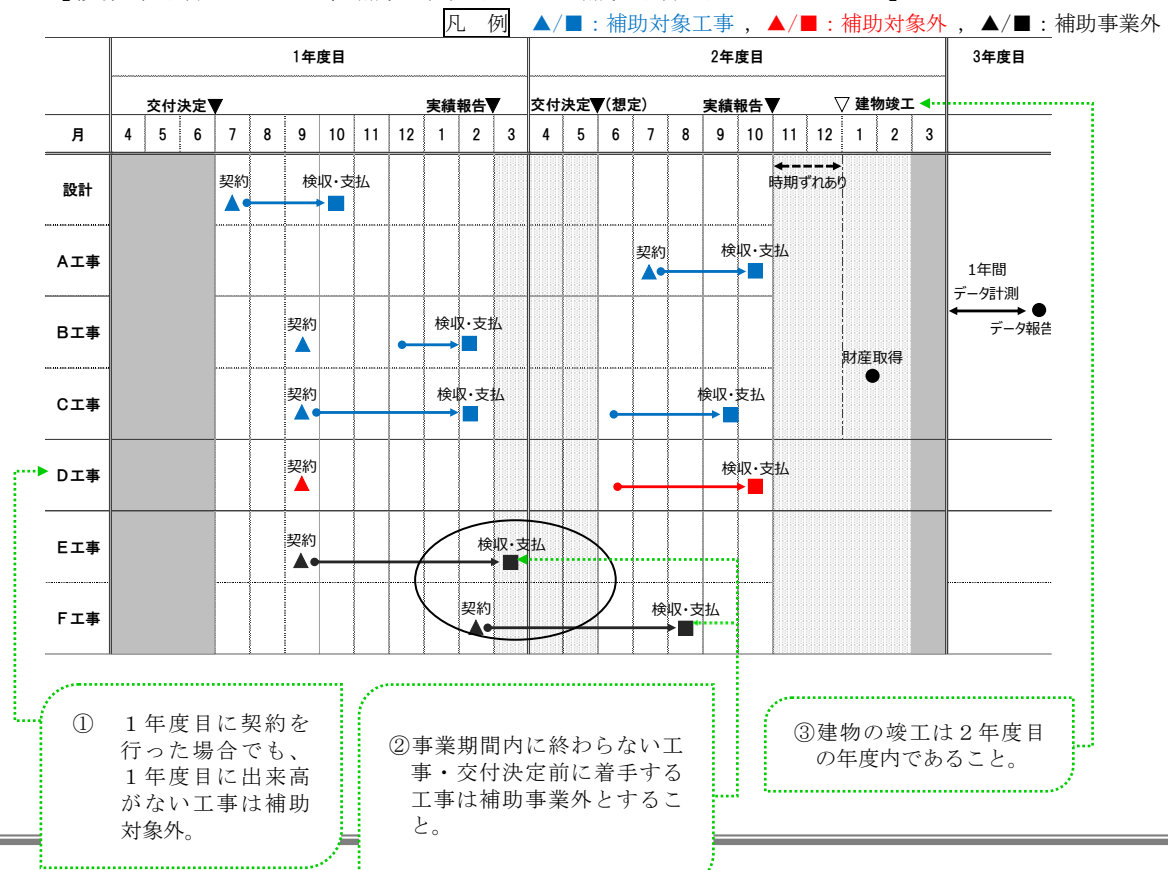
凡　例　▲/■：補助対象工事，▲/■：補助対象外，▲/■：補助事業外

| | 1年度目 | 2年度目 | 3年度目 |
|---|---|---|---|
| | 交付決定▼　実績報告▼ | 交付決定▼(想定)　実績報告▼　▽ 建物竣工 | |

| 月 | 4 | 5 | 6 | 7 | 8 | 9 | 10 | 11 | 12 | 1 | 2 | 3 | 4 | 5 | 6 | 7 | 8 | 9 | 10 | 11 | 12 | 1 | 2 | 3 | |
|---|---|---|---|---|---|---|---|---|---|---|---|---|---|---|---|---|---|---|---|---|---|---|---|---|---|
| 設計 | | | | 契約 | | | 検収･支払 | | | | | | | | | | | | | 時期ずれあり | | | | | |
| A工事 | | | | | | | | | | | | | | | | 契約 | | | 検収･支払 | | | | | | 1年間 データ計測 データ報告 |
| B工事 | | | | | | 契約 | | | | | 検収･支払 | | | | | | | | | | | 財産取得 | | | |
| C工事 | | | | | | 契約 | | | | | 検収･支払 | | | | | | | 検収･支払 | | | | | | | |
| D工事 | | | | | | 契約 | | | | | | | | | | | | | 検収･支払 | | | | | | |
| E工事 | | | | | | 契約 | | | | | 検収･支払 | | | | | | | | | | | | | | |
| F工事 | | | | | | | | | | | 契約 | | | | | | | 検収･支払 | | | | | | | |

① 1年度目に契約を行った場合でも、1年度目に出来高がない工事は補助対象外。

②事業期間内に終わらない工事・交付決定前に着手する工事は補助事業外とすること。

③建物の竣工は2年度目の年度内であること。